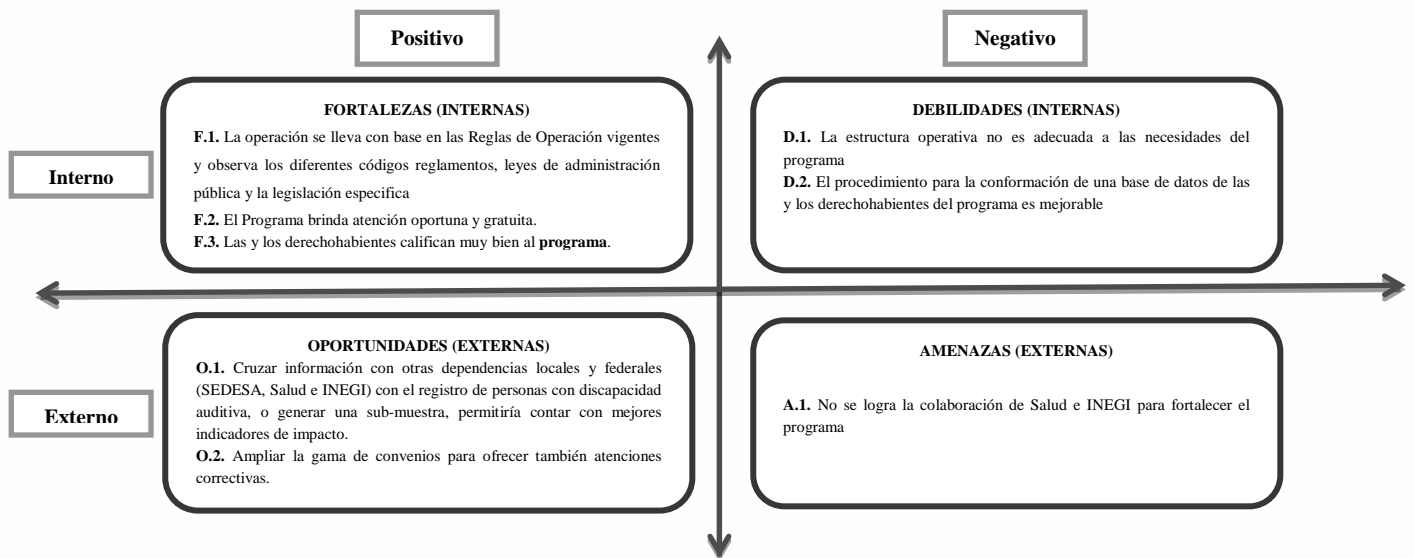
Positivo

Negativo

Interno

FORTALEZAS (INTERNAS)

F.1. La operación se lleva con base en las Reglas de Operación vigentes y observa los diferentes códigos reglamentos, leyes de administración pública y la legislación especifica

F.2. El Programa brinda atención oportuna y gratuita.

F.3. Las y los derechohabientes califican muy bien al programa.

DEBILIDADES (INTERNAS)

D.1. La estructura operativa no es adecuada a las necesidades del programa

D.2. El procedimiento para la conformación de una base de datos de las y los derechohabientes del programa es mejorable

Externo

OPORTUNIDADES (EXTERNAS)

O.1. Cruzar información con otras dependencias locales y federales (SEDESA, Salud e INEGI) con el registro de personas con discapacidad auditiva, o generar una sub-muestra, permitiría contar con mejores indicadores de impacto.

O.2. Ampliar la gama de convenios para ofrecer también atenciones correctivas.

AMENAZAS (EXTERNAS)

A.1. No se logra la colaboración de Salud e INEGI para fortalecer el programa